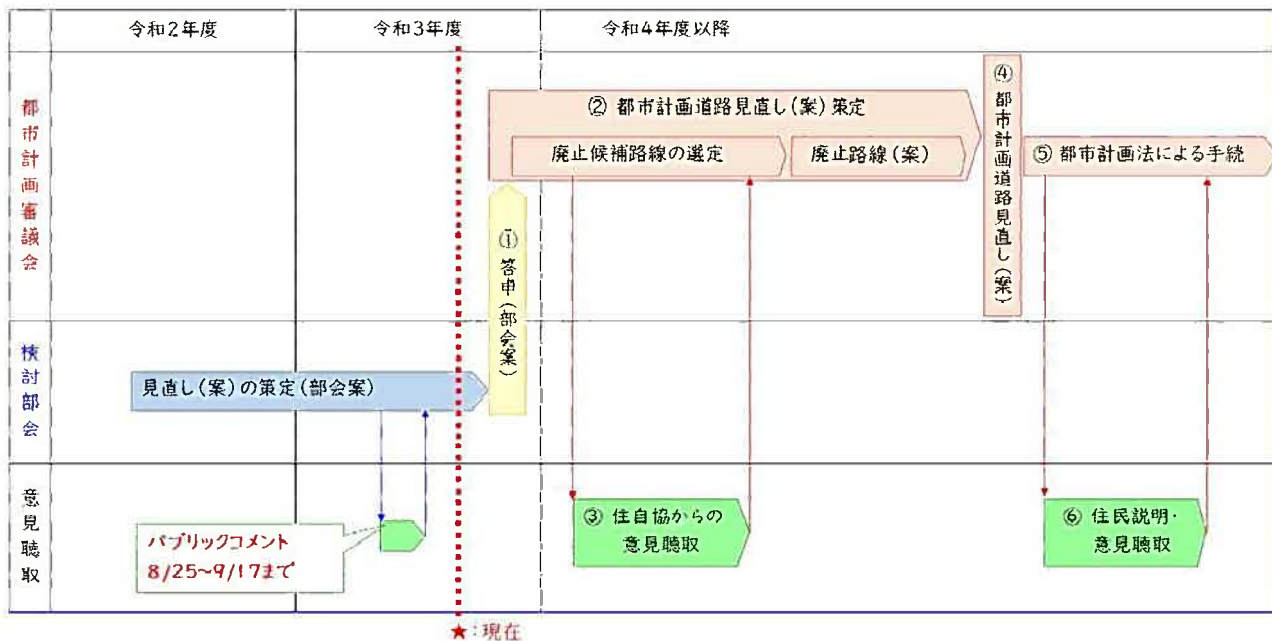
| | 令和2年度 | 令和3年度 | 令和4年度以降 |
|---|---|---|---|
| 都市計画審議会 | | | ② 都市計画道路見直し(案)策定<br>廃止候補路線の選定　廃止路線(案)<br>① 答申(部会案)<br>④ 都市計画道路見直し(案)<br>⑤ 都市計画法による手続 |
| 検討部会 | 見直し(案)の策定(部会案) | | |
| 意見聴取 | パブリックコメント 8/25~9/17まで | | ③ 住自協からの意見聴取<br>⑥ 住民説明・意見聴取 |

★:現在